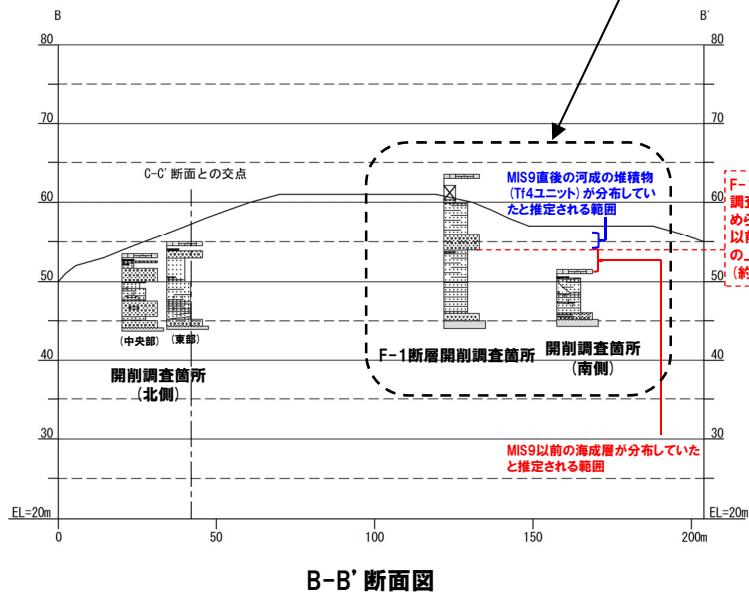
B

B'

80

80

70

70

60

60

50

50

40

40

30

30

EL=20m

EL=20m

C-C' 断面との交点

MIS9直後の河成の堆積物（Tf4ユニット）が分布していたと推定される範囲

F-
調
め
以
の
（約

（中央部）

（東部）

開削調査箇所
（北側）

F-1断層開削調査箇所

開削調査箇所
（南側）

MIS9以前の海成層が分布していたと推定される範囲

0

50

100

150

200m

B-B' 断面図